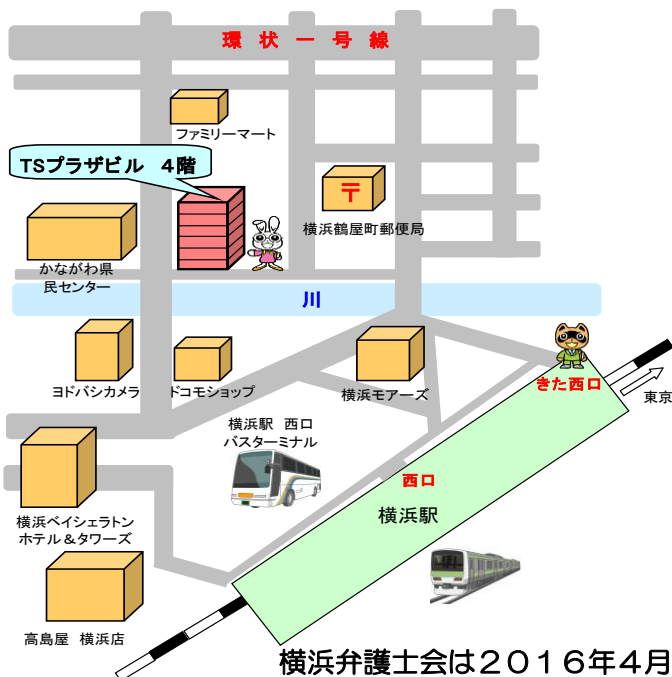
環状一号線

ファミリーマート

TSプラザビル　4階

〒

横浜鶴屋町郵便局

かながわ県民センター

川

ヨドバシカメラ

ドコモショップ

横浜モアーズ

きた西口

東京

横浜駅　西口
バスターミナル

西口

横浜駅

横浜ベイシェラトン
ホテル＆タワーズ

高島屋　横浜店

横浜弁護士会は２０１６年４月